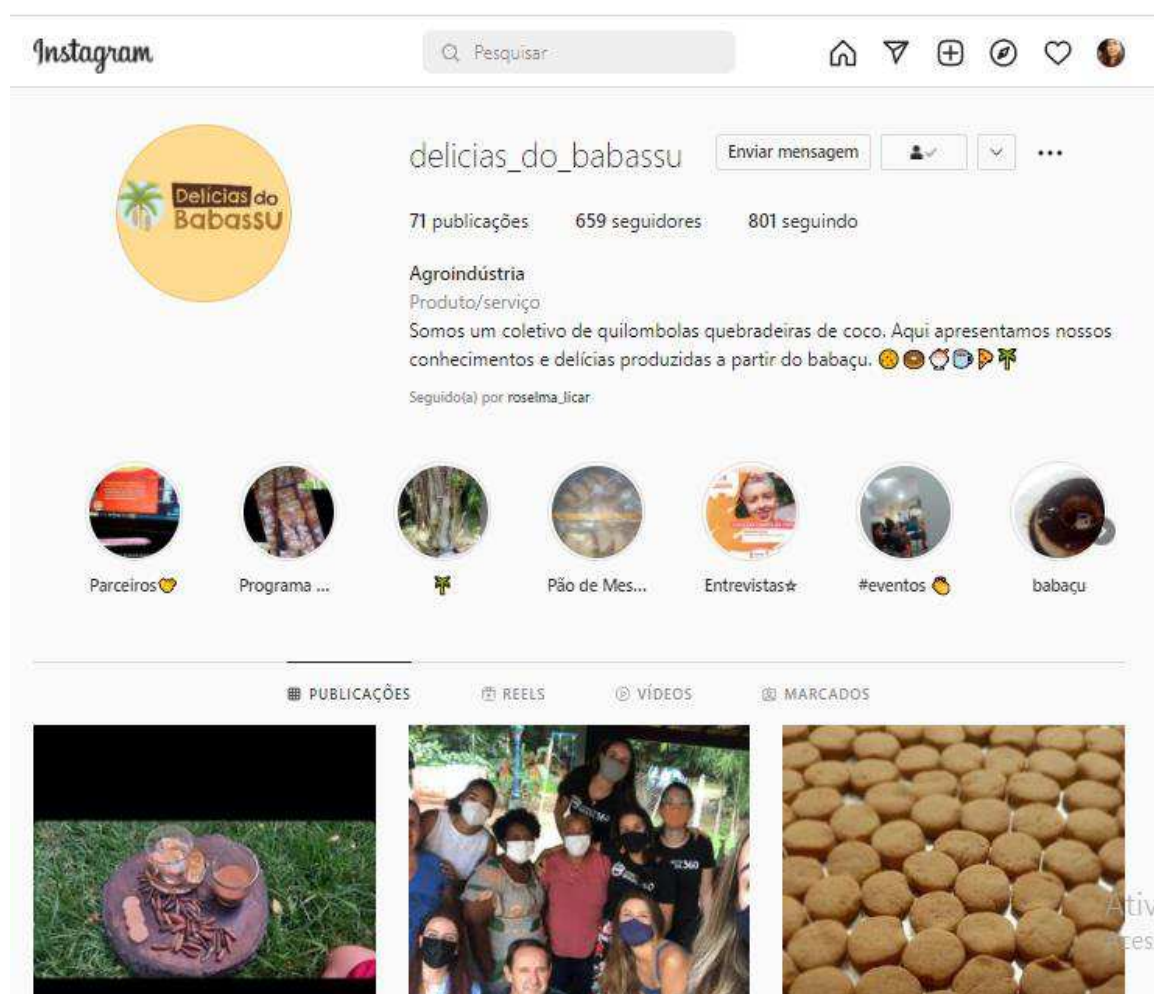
Instagram

Pesquisar

Delicias do Babassu

delicias_do_babassu

Enviar mensagem

71 publicações 659 seguidores 801 seguindo

Agroindústria

Produto/serviço

Somos um coletivo de quilombolas quebradeiras de coco. Aqui apresentamos nossos conhecimentos e delícias produzidas a partir do babaçu. 🍪🍩🥥☕🍕🌴

Seguido(a) por roselma_licar

Parceiros💛 Programa ... 🌴 Pão de Mes... Entrevistas☆ #eventos 👏 babaçu

PUBLICAÇÕES REELS VÍDEOS MARCADOS

Ativ
aces